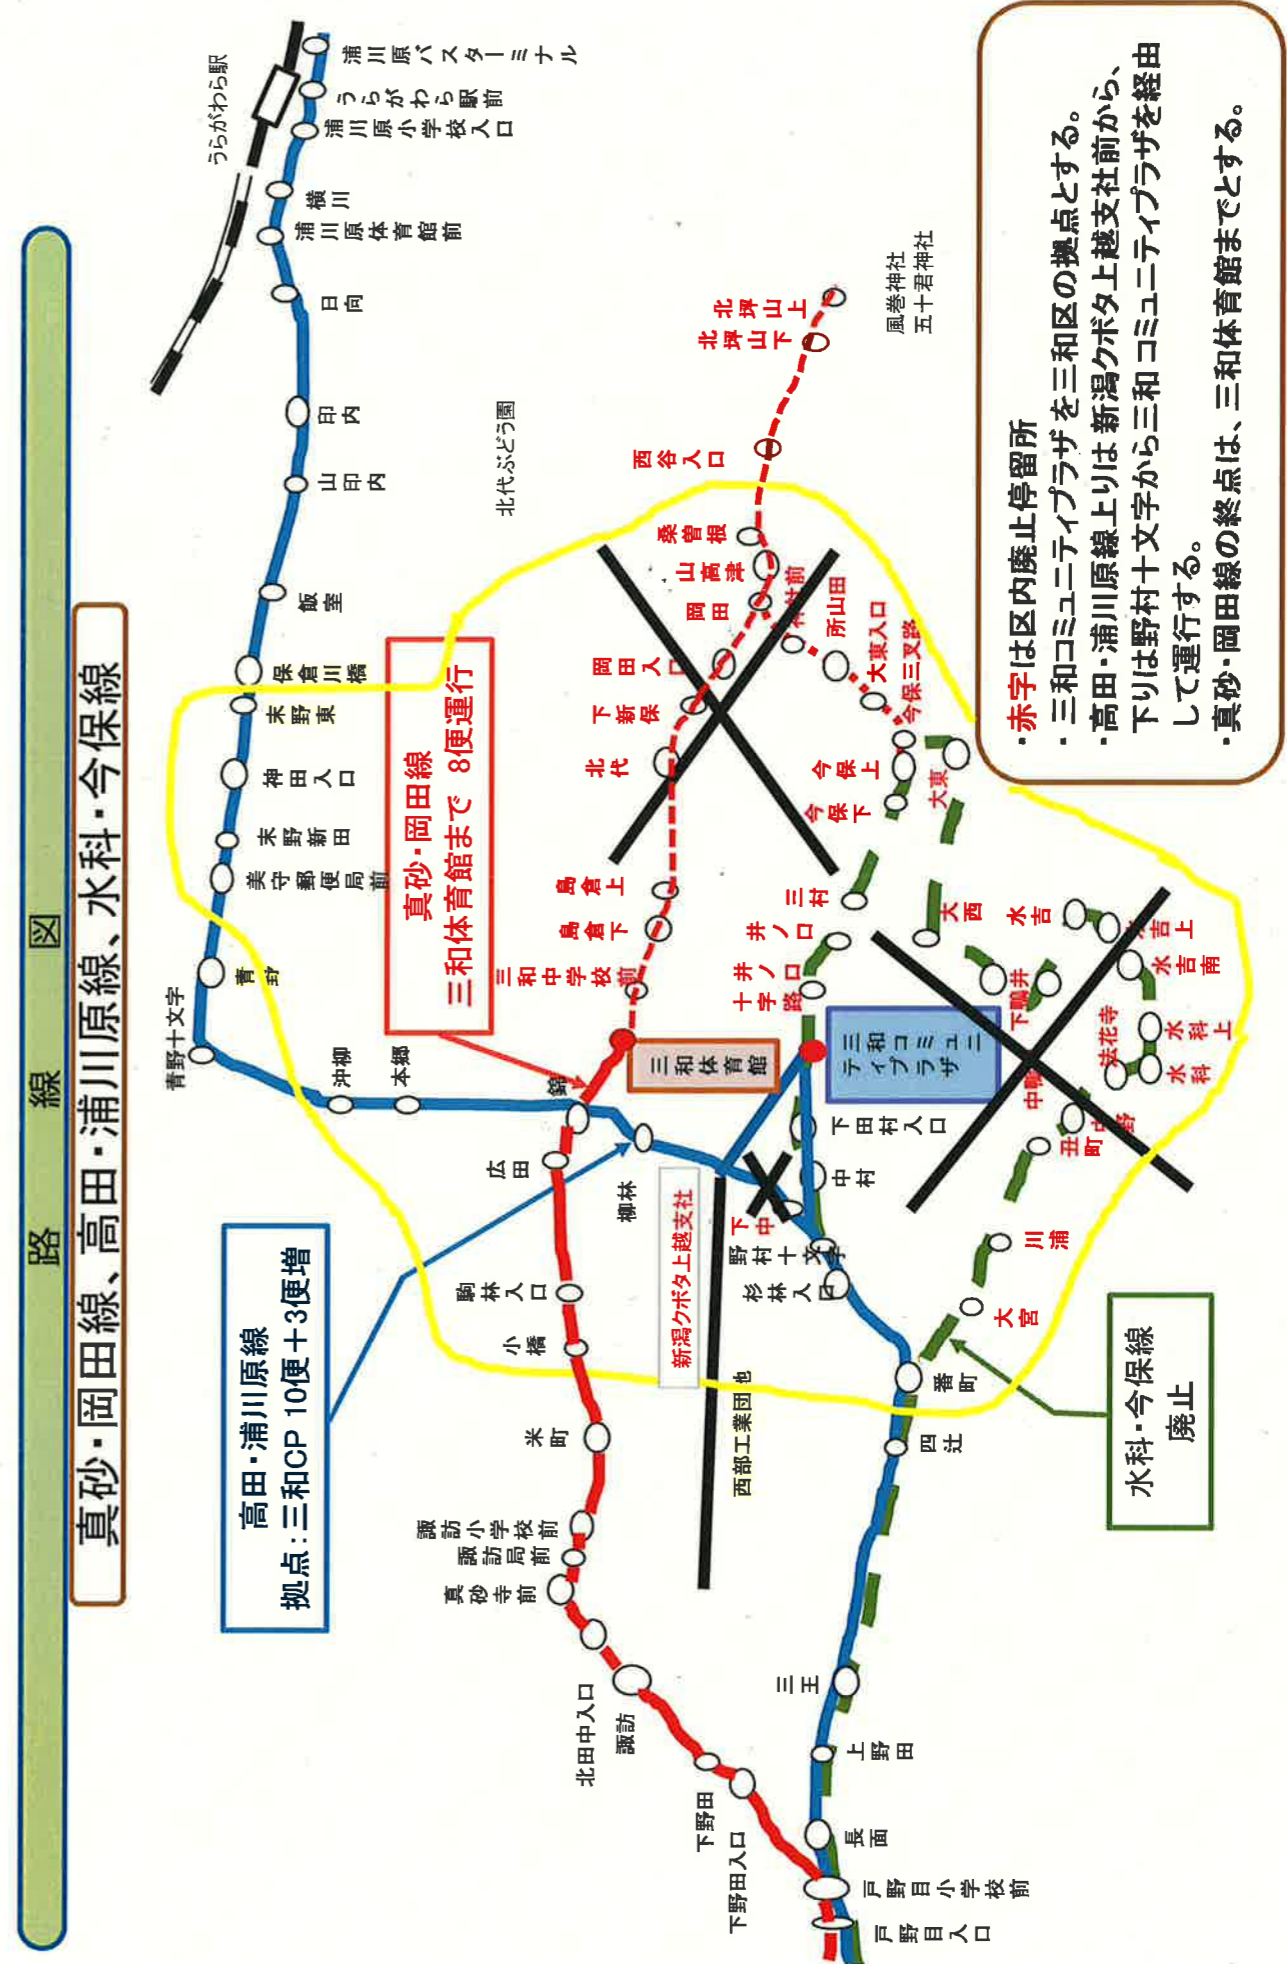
路　線　図

真砂・岡田線、高田・浦川原線、水科・今保線

・赤字は区内廃止停留所
・三和コミュニティプラザを三和区の拠点とする。
・高田・浦川原線上りは新潟クボタ上越支社前から、下りは野村十文字から三和コミュニティプラザを経由して運行する。
・真砂・岡田線の終点は、三和体育館までとする。

真砂・岡田線
三和体育館まで　8便運行

高田・浦川原線
拠点：三和CP 10便＋3便増

水科・今保線
廃止

うらがわら駅
浦川原バスターミナル
うらがわら駅前
浦川原小学校入口
横川
浦川原体育館前
日向
印内
山印内
飯室
保倉川橋
末野東
神田入口
末野新田
美守郵便局前
青野
青野十文字
沖柳
本郷
北代ぶどう園
風巻神社
五十君神社
北坪山上
北坪山下
西谷入口
桑曽根
山高津
岡田
岡田入口
下新保
北代
島倉上
島倉下
三和中学校前
所山田
大菅入口
今保三叉路
今保上
今保下
大菅
三村
井ノ口
井ノ口十字路
大西
水吉
水吉上
水吉南
下鴨井
法花寺
水科上
水科
中畑
丑町
三和体育館
三和コミュニティプラザ
下田村入口
中村
野村十文字
杉林入口
下中
広田
柳林
駒林入口
小橋
米町
新潟クボタ上越支社
西部工業団地
川浦
大宮
番町
四辻
諏訪小学校前
諏訪局前
真砂寺前
北田中入口
諏訪
下野田
下野田入口
三王
上野田
長面
戸野目小学校前
戸野目入口